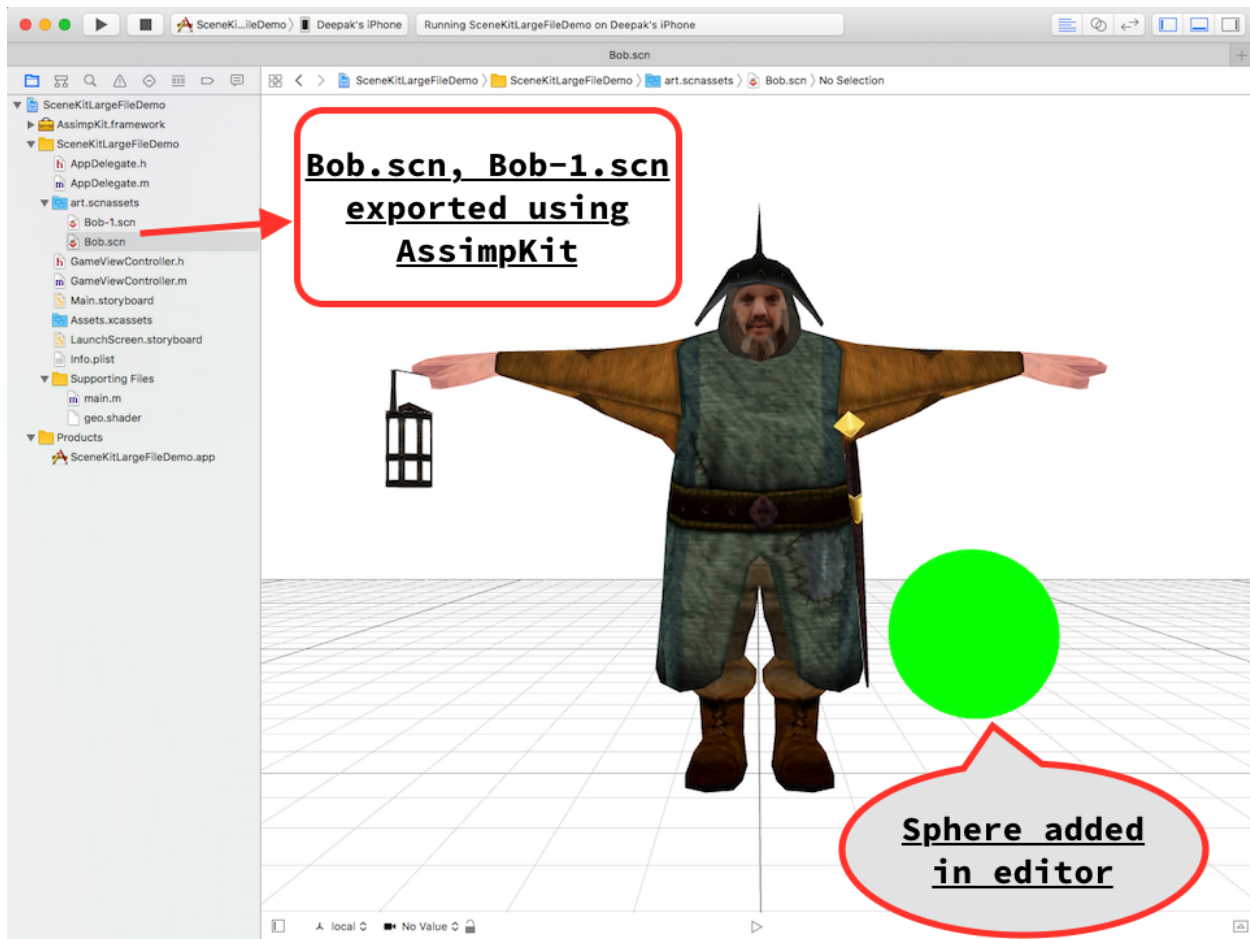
SceneKi...ileDemo 〉 Deepak's iPhone

Running SceneKitLargeFileDemo on Deepak's iPhone

Bob.scn

SceneKitLargeFileDemo 〉 SceneKitLargeFileDemo 〉 art.scnassets 〉 Bob.scn 〉 No Selection

SceneKitLargeFileDemo
AssimpKit.framework
SceneKitLargeFileDemo
AppDelegate.h
AppDelegate.m
art.scnassets
Bob-1.scn
Bob.scn
GameViewController.h
GameViewController.m
Main.storyboard
Assets.xcassets
LaunchScreen.storyboard
Info.plist
Supporting Files
main.m
geo.shader
Products
SceneKitLargeFileDemo.app

Bob.scn, Bob-1.scn exported using AssimpKit

Sphere added in editor

local
No Value